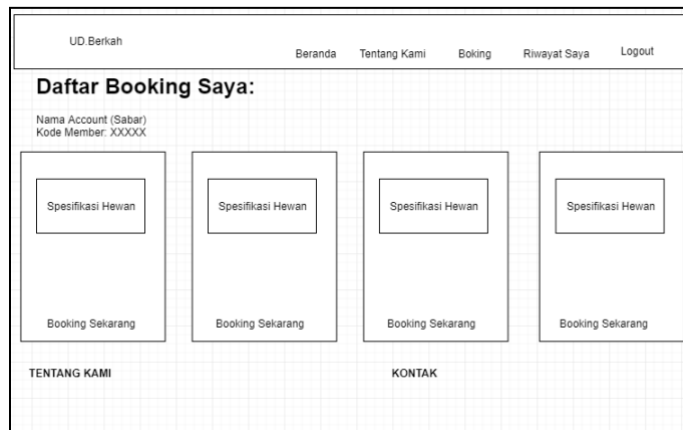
UD.Berkah

Beranda Tentang Kami Boking Riwayat Saya Logout

Daftar Booking Saya:

Nama Account (Sabar)
Kode Member: XXXXX

Spesifikasi Hewan

Booking Sekarang

Spesifikasi Hewan

Booking Sekarang

Spesifikasi Hewan

Booking Sekarang

Spesifikasi Hewan

Booking Sekarang

TENTANG KAMI

KONTAK